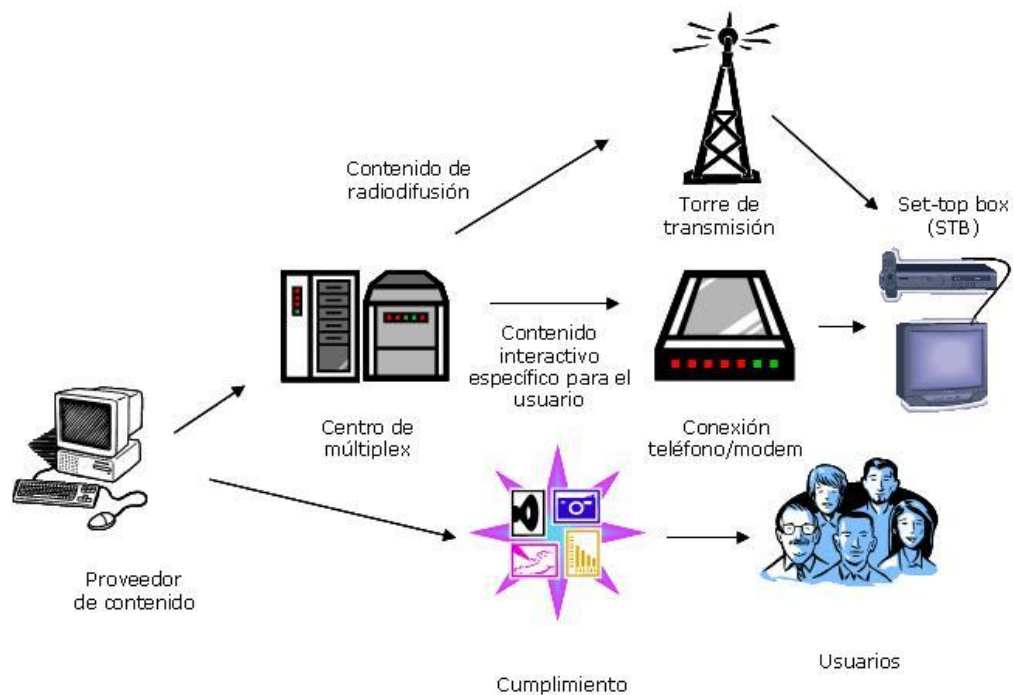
Contenido de radiodifusión

Torre de transmisión

Set-top box (STB)

Contenido interactivo específico para el usuario

Centro de múltiplex

Conexión teléfono/modem

Proveedor de contenido

Usuarios

Cumplimiento